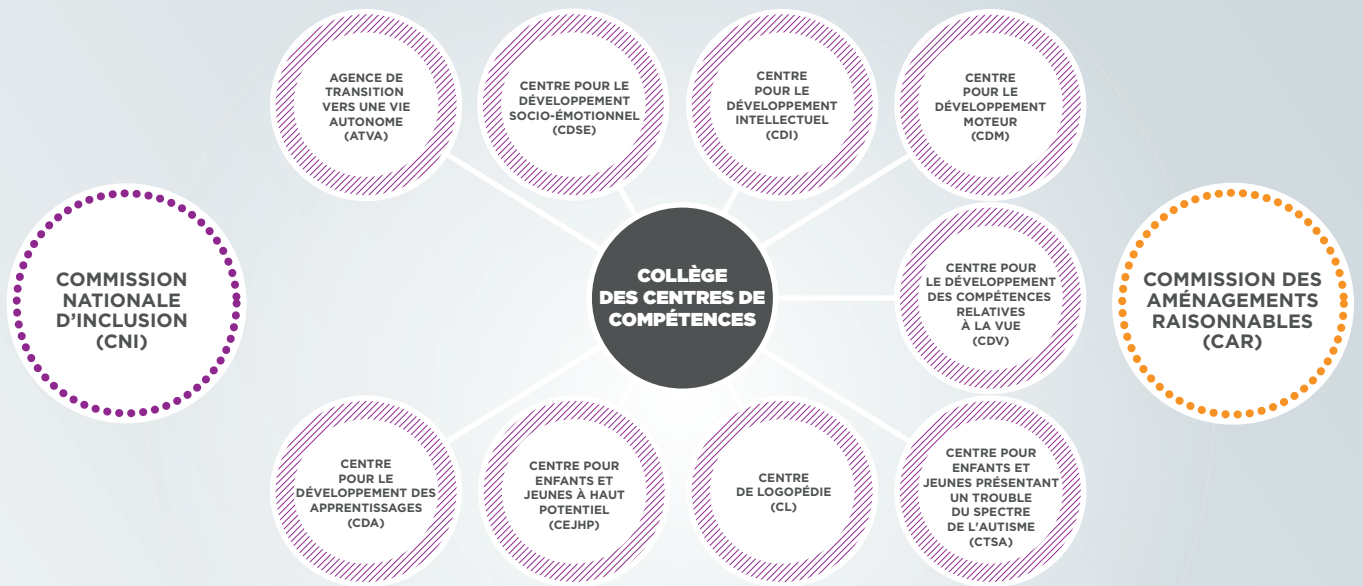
COMMISSION NATIONALE D'INCLUSION (CNI)

AGENCE DE TRANSITION VERS UNE VIE AUTONOME (ATVA)

CENTRE POUR LE DÉVELOPPEMENT SOCIO-ÉMOTIONNEL (CDSE)

CENTRE POUR LE DÉVELOPPEMENT INTELLECTUEL (CDI)

CENTRE POUR LE DÉVELOPPEMENT MOTEUR (CDM)

COLLÈGE DES CENTRES DE COMPÉTENCES

CENTRE POUR LE DÉVELOPPEMENT DES COMPÉTENCES RELATIVES À LA VUE (CDV)

COMMISSION DES AMÉNAGEMENTS RAISONNABLES (CAR)

CENTRE POUR LE DÉVELOPPEMENT DES APPRENTISSAGES (CDA)

CENTRE POUR ENFANTS ET JEUNES À HAUT POTENTIEL (CEJHP)

CENTRE DE LOGOPÉDIE (CL)

CENTRE POUR ENFANTS ET JEUNES PRÉSENTANT UN TROUBLE DU SPECTRE DE L'AUTISME (CTSA)